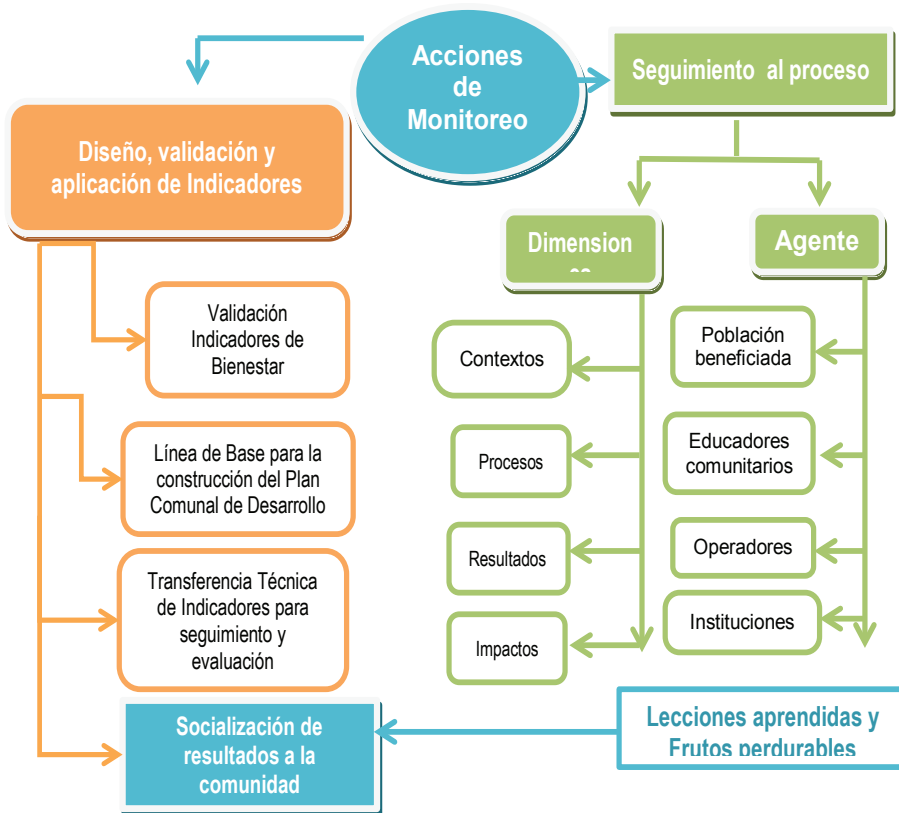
Acciones de Monitoreo

Seguimiento al proceso

Diseño, validación y aplicación de Indicadores

Validación Indicadores de Bienestar

Línea de Base para la construcción del Plan Comunal de Desarrollo

Transferencia Técnica de Indicadores para seguimiento y evaluación

Socialización de resultados a la comunidad

Dimension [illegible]

Contextos

Procesos

Resultados

Impactos

Agente

Población beneficiada

Educadores comunitarios

Operadores

Instituciones

Lecciones aprendidas y Frutos perdurables